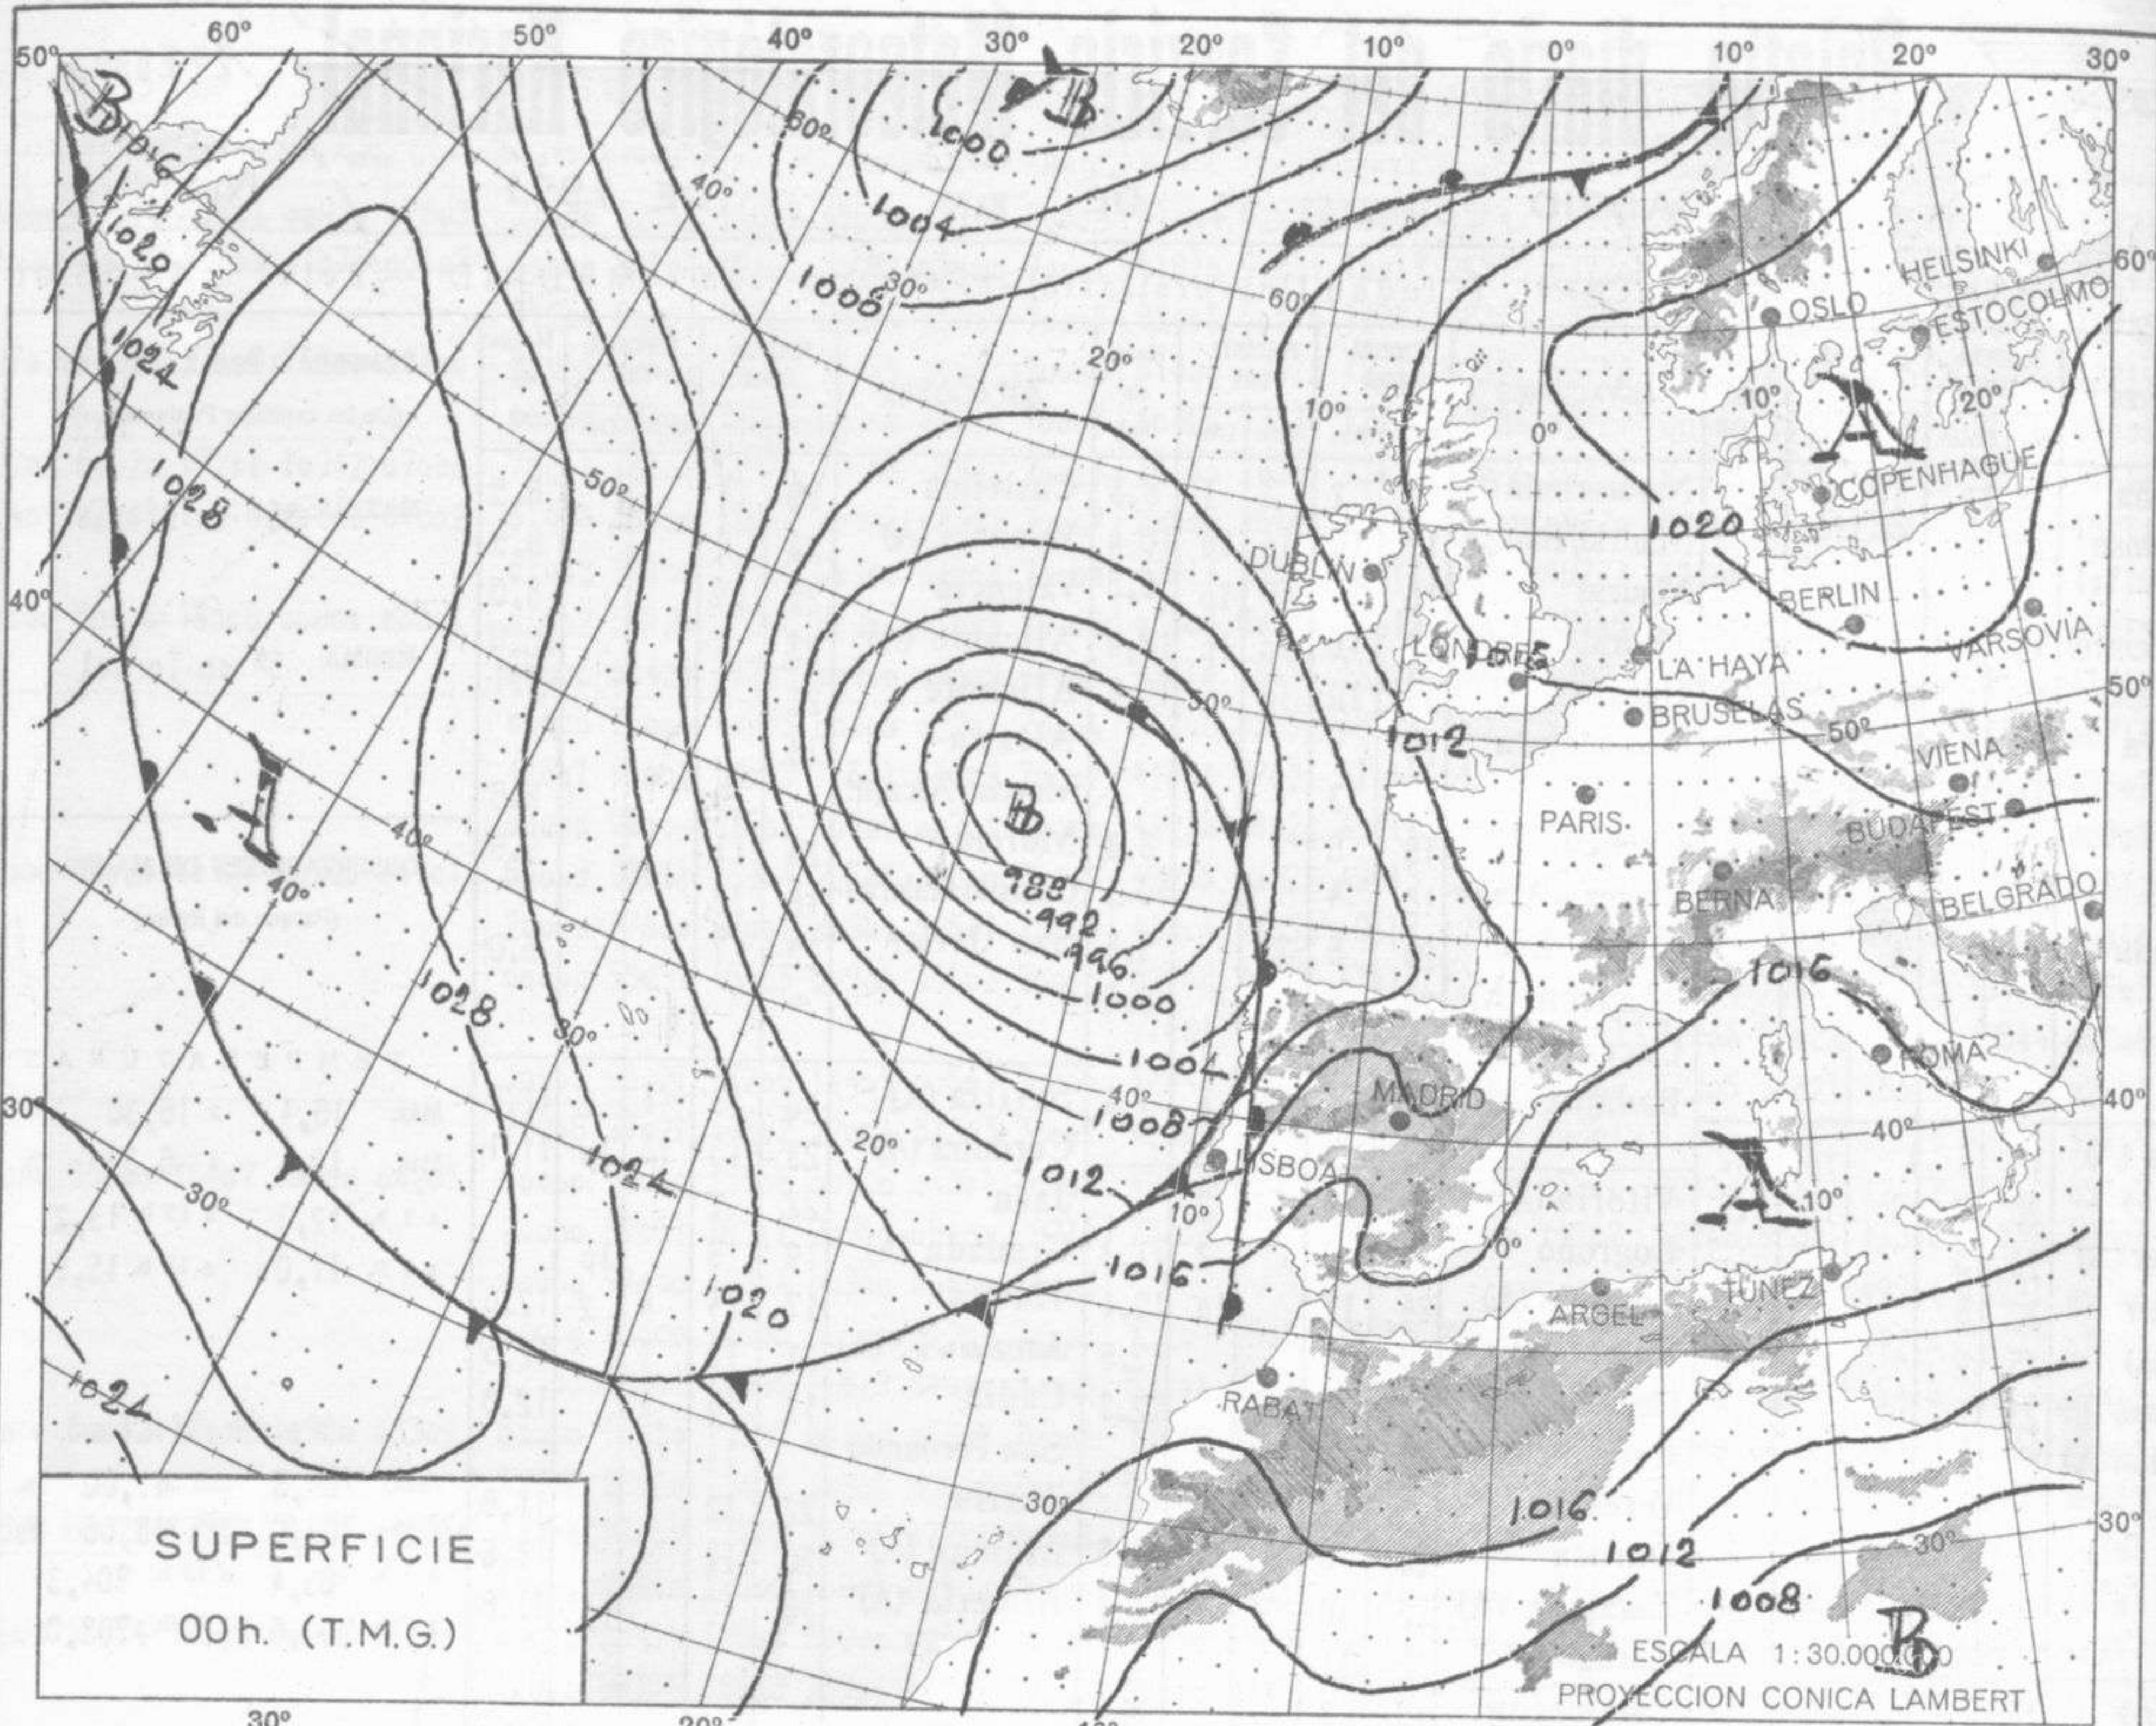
60º 50º 40º 30º 20º 10º 0º 10º 20º 30º

50º
B
1016
1020
1024
1028
60º
B
1000
1004
1008
40º
30º
60º
20º
10º
0º
HELSINKI
OSLO
ESTOCOLMO
60º
10º
A
20º
COPENHAGUE
1020
50º
DUBLIN
BERLIN
VARSOVIA
40º
LONDRES
LA HAYA
50º
BRUSELAS
50º
1012
VIENA
A
40º
B
PARIS
BUDAPEST
40º
988
992
996
BERNA
BELGRADO
1028
1000
1016
30º
1004
ROMA
30º
40º
MADRID
40º
1008
40º
20º
LISBOA
A
1024
1012
10º
10º
30º
0º
1016
ARGEL
TUNEZ
1020
1024
RABAT
30º
1016
30º
1012
30º
1008
B
SUPERFICIE
00 h. (T.M.G.)
ESCALA 1:30.000.000
PROYECCION CONICA LAMBERT
30º 20º